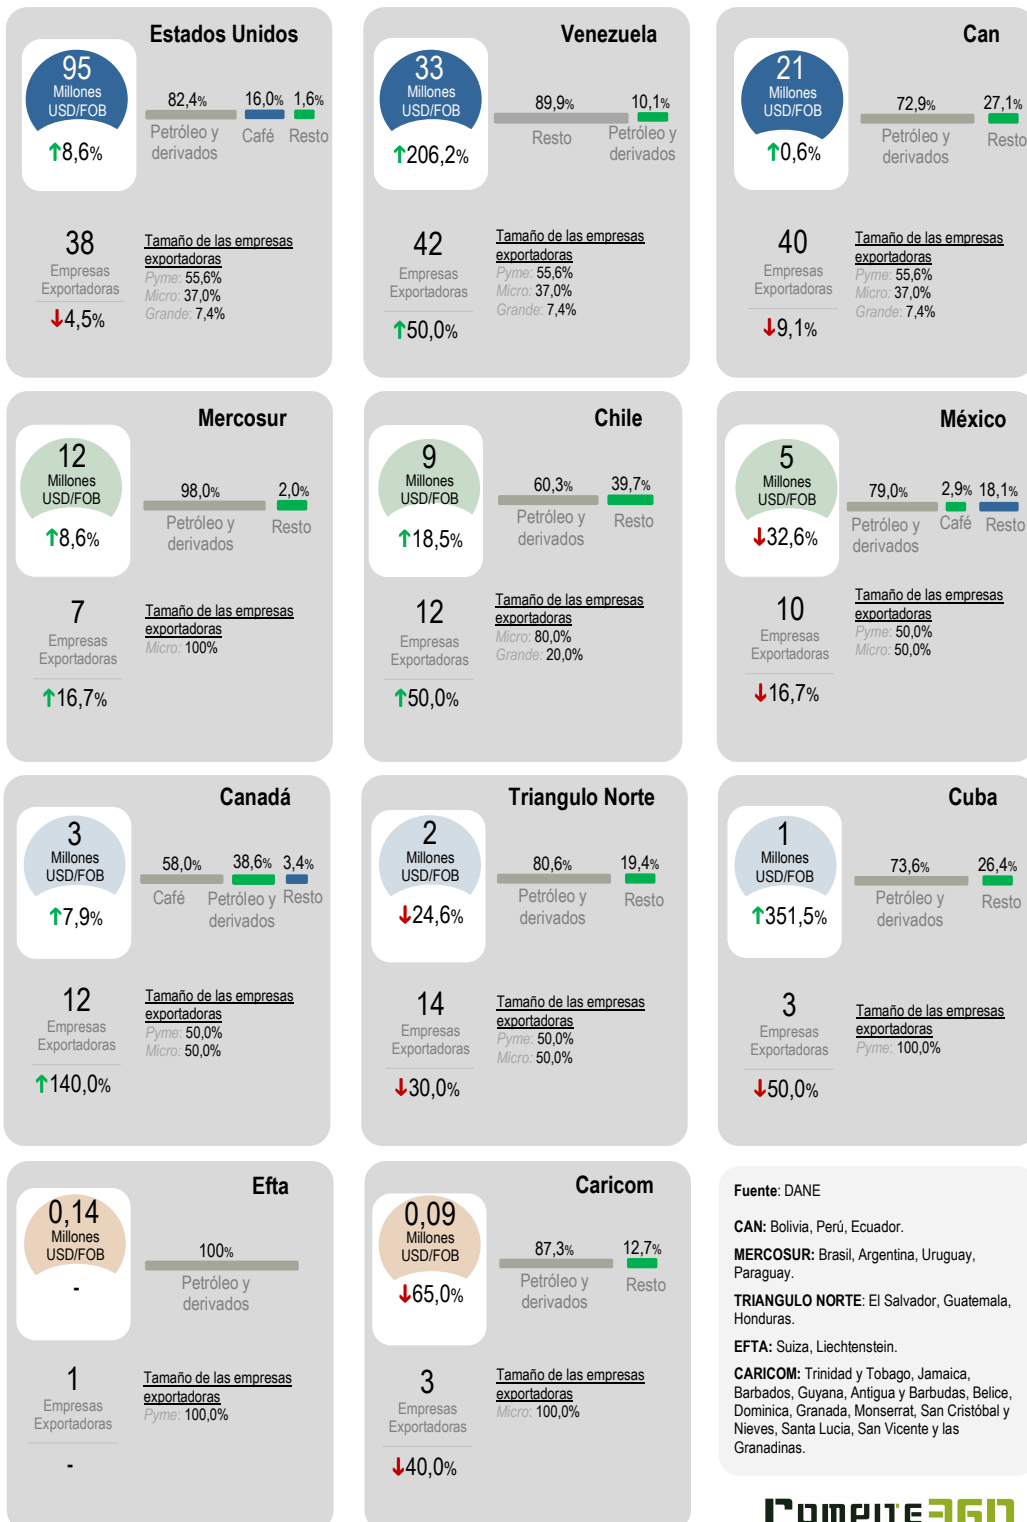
Estados Unidos

95
Millones
USD/FOB
↑8,6%

82,4% Petróleo y derivados
16,0% Café
1,6% Resto

38
Empresas Exportadoras
↓4,5%

Tamaño de las empresas exportadoras
Pyme: 55,6%
Micro: 37,0%
Grande: 7,4%

Venezuela

33
Millones
USD/FOB
↑206,2%

89,9% Resto
10,1% Petróleo y derivados

42
Empresas Exportadoras
↑50,0%

Tamaño de las empresas exportadoras
Pyme: 55,6%
Micro: 37,0%
Grande: 7,4%

Can

21
Millones
USD/FOB
↑0,6%

72,9% Petróleo y derivados
27,1% Resto

40
Empresas Exportadoras
↓9,1%

Tamaño de las empresas exportadoras
Pyme: 55,6%
Micro: 37,0%
Grande: 7,4%

Mercosur

12
Millones
USD/FOB
↑8,6%

98,0% Petróleo y derivados
2,0% Resto

7
Empresas Exportadoras
↑16,7%

Tamaño de las empresas exportadoras
Micro: 100%

Chile

9
Millones
USD/FOB
↑18,5%

60,3% Petróleo y derivados
39,7% Resto

12
Empresas Exportadoras
↑50,0%

Tamaño de las empresas exportadoras
Micro: 80,0%
Grande: 20,0%

México

5
Millones
USD/FOB
↓32,6%

79,0% Petróleo y derivados
2,9% Café
18,1% Resto

10
Empresas Exportadoras
↓16,7%

Tamaño de las empresas exportadoras
Pyme: 50,0%
Micro: 50,0%

Canadá

3
Millones
USD/FOB
↑7,9%

58,0% Café
38,6% Petróleo y derivados
3,4% Resto

12
Empresas Exportadoras
↑140,0%

Tamaño de las empresas exportadoras
Pyme: 50,0%
Micro: 50,0%

Triangulo Norte

2
Millones
USD/FOB
↓24,6%

80,6% Petróleo y derivados
19,4% Resto

14
Empresas Exportadoras
↓30,0%

Tamaño de las empresas exportadoras
Pyme: 50,0%
Micro: 50,0%

Cuba

1
Millones
USD/FOB
↑351,5%

73,6% Petróleo y derivados
26,4% Resto

3
Empresas Exportadoras
↓50,0%

Tamaño de las empresas exportadoras
Pyme: 100,0%

Efta

0,14
Millones
USD/FOB
-

100% Petróleo y derivados

1
Empresas Exportadoras
-

Tamaño de las empresas exportadoras
Pyme: 100,0%

Caricom

0,09
Millones
USD/FOB
↓65,0%

87,3% Petróleo y derivados
12,7% Resto

3
Empresas Exportadoras
↓40,0%

Tamaño de las empresas exportadoras
Micro: 100,0%

Fuente: DANE

CAN: Bolivia, Perú, Ecuador.

MERCOSUR: Brasil, Argentina, Uruguay, Paraguay.

TRIANGULO NORTE: El Salvador, Guatemala, Honduras.

EFTA: Suiza, Liechtenstein.

CARICOM: Trinidad y Tobago, Jamaica, Barbados, Guyana, Antigua y Barbudas, Belice, Dominica, Granada, Monserrat, San Cristóbal y Nieves, Santa Lucia, San Vicente y las Granadinas.

Compite 360